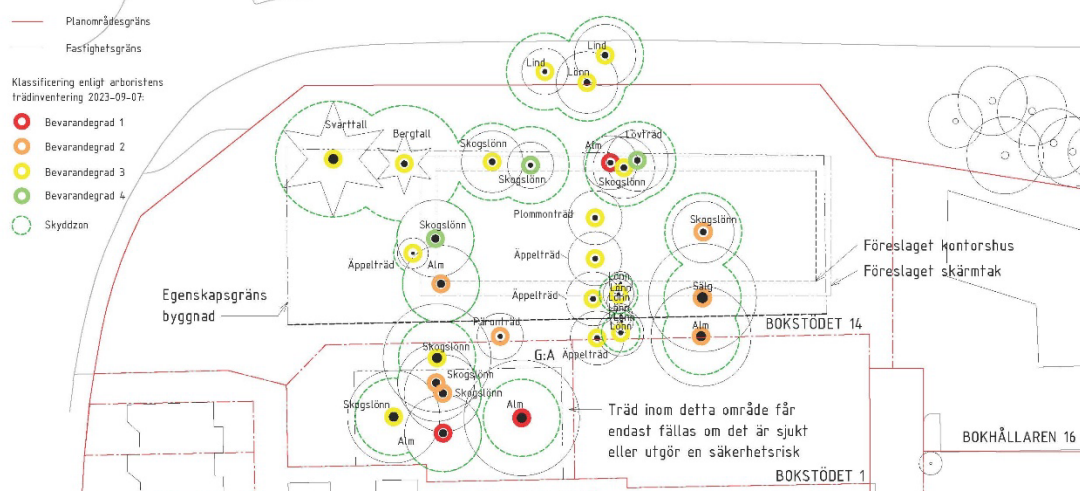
Planområdesgräns

Fastighetsgräns

Klassificering enligt arboristens trädinventering 2023-09-07:

Bevarandegrad 1

Bevarandegrad 2

Bevarandegrad 3

Bevarandegrad 4

Skyddzon

Lind
Lind
Lönn
Svarttall
Bergtall
Skogslönn
Skogslönn
Alm
Lövträd
Skogslönn
Plommonträd
Skogslönn
Skogslönn
Äppelträd
Äppelträd
Alm
Äppelträd
Lönn
Lönn
Lönn
Lönn
Lönn
Sälg
Alm
Päronträd
Äppelträd
Skogslönn
Skogslönn
Skogslönn
Skogslönn
Alm
Alm
G:A

Föreslaget kontorshus
Föreslaget skärmtak

Egenskapsgräns byggnad

BOKSTÖDET 14

Träd inom detta område får endast fällas om det är sjukt eller utgör en säkerhetsrisk

BOKHÅLLAREN 16

BOKSTÖDET 1